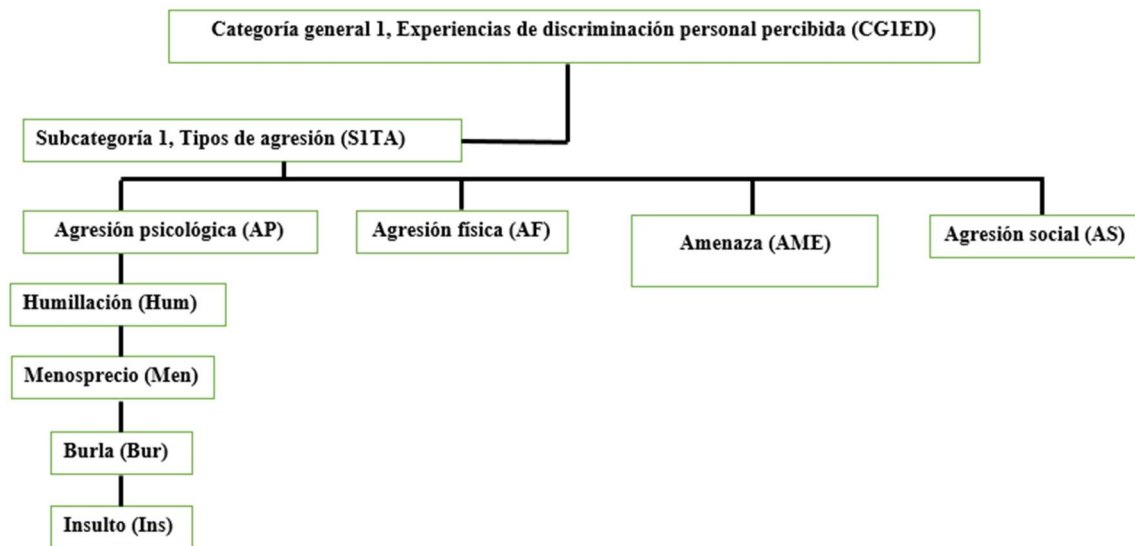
Categoría general 1, Experiencias de discriminación personal percibida (CG1ED)

Subcategoría 1, Tipos de agresión (S1TA)

Agresión psicológica (AP)

Agresión física (AF)

Amenaza (AME)

Agresión social (AS)

Humillación (Hum)

Menosprecio (Men)

Burla (Bur)

Insulto (Ins)